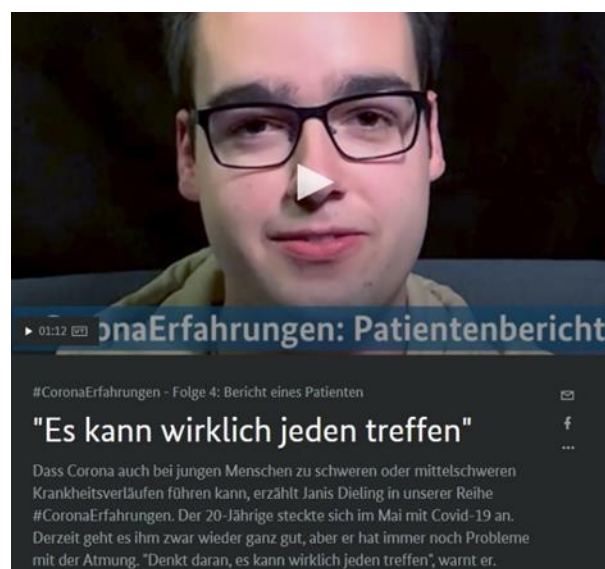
▶ 01:12 UT

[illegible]onaErfahrungen: Patientenbericht

#CoronaErfahrungen - Folge 4: Bericht eines Patienten

"Es kann wirklich jeden treffen"

Dass Corona auch bei jungen Menschen zu schweren oder mittelschweren Krankheitsverläufen führen kann, erzählt Janis Dieling in unserer Reihe #CoronaErfahrungen. Der 20-Jährige steckte sich im Mai mit Covid-19 an. Derzeit geht es ihm zwar wieder ganz gut, aber er hat immer noch Probleme mit der Atmung. "Denkt daran, es kann wirklich jeden treffen", warnt er.